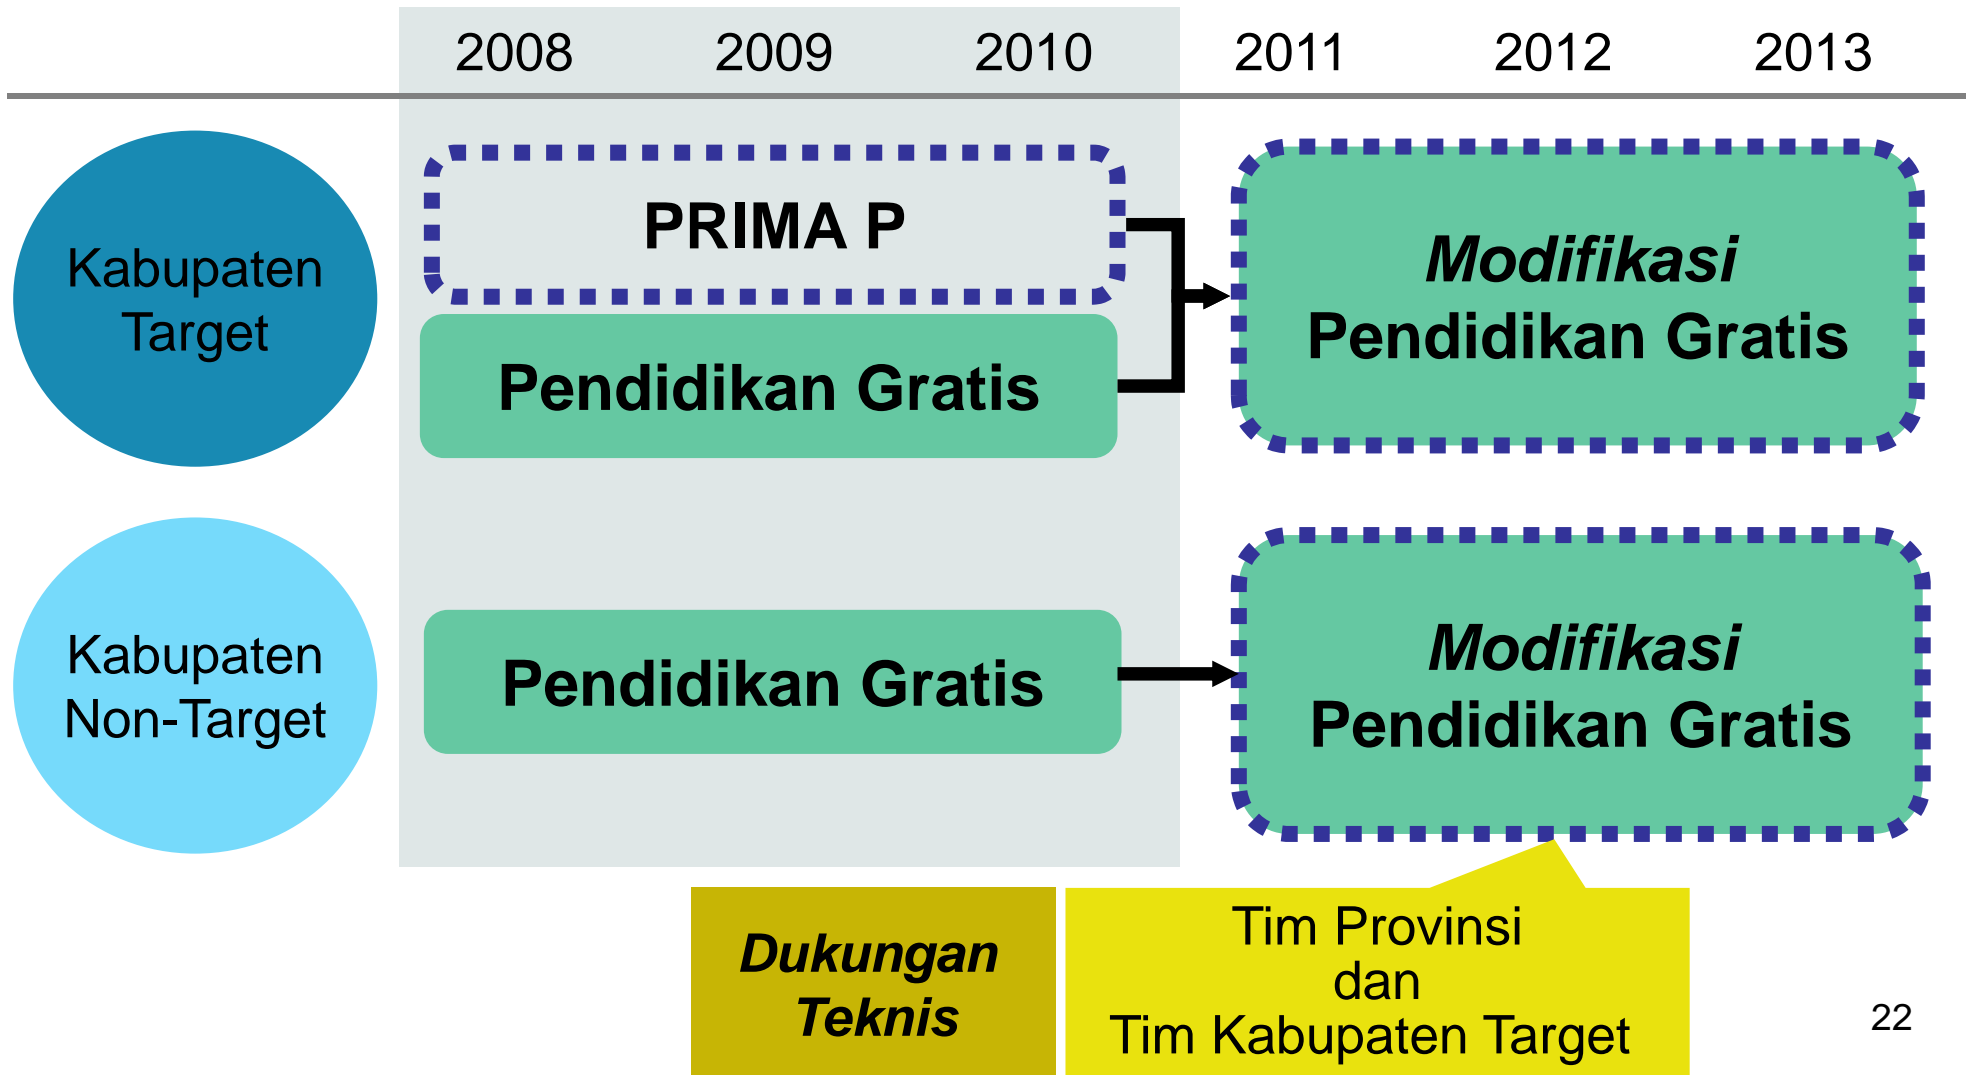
2008 2009 2010 2011 2012 2013

Kabupaten Target

PRIMA P

Pendidikan Gratis

Modifikasi Pendidikan Gratis

Kabupaten Non-Target

Pendidikan Gratis

Modifikasi Pendidikan Gratis

Dukungan Teknis

Tim Provinsi dan Tim Kabupaten Target

22